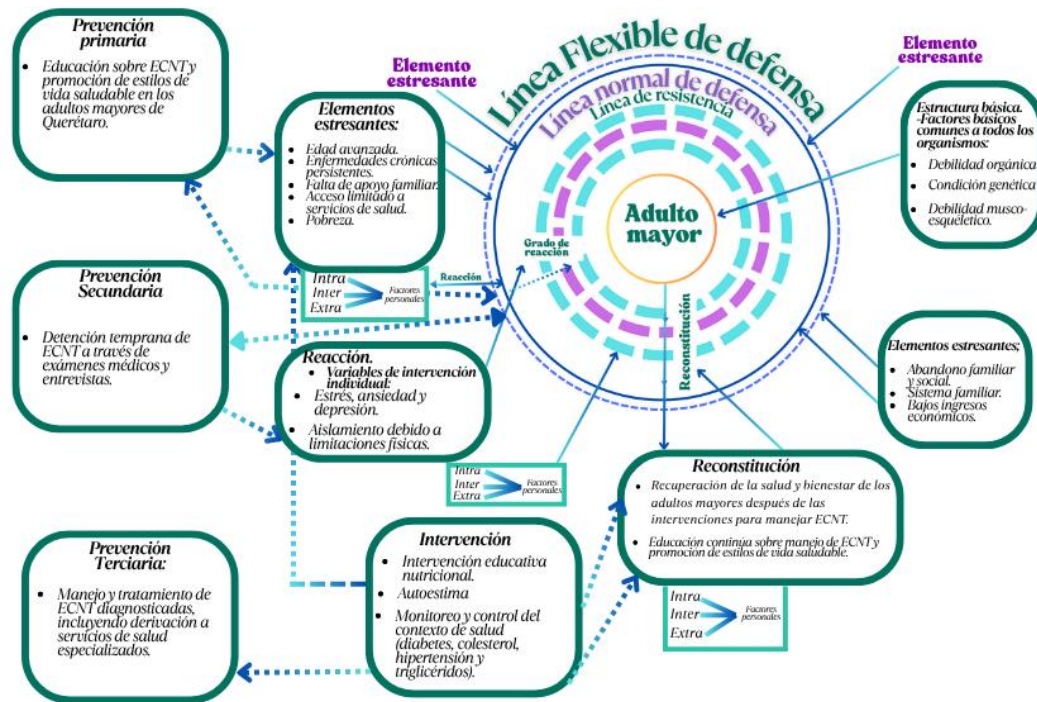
Prevención primaria

- Educación sobre ECNT y promoción de estilos de vida saludable en los adultos mayores de Querétaro.

Elemento estresante

Línea Flexible de defensa

Línea normal de defensa

Línea de resistencia

Elemento estresante

Elementos estresantes:

- Edad avanzada.
- Enfermedades crónicas persistentes.
- Falta de apoyo familiar.
- Acceso limitado a servicios de salud.
- Pobreza.

Estructura básica. -Factores básicos comunes a todos los organismos:

- Debilidad orgánica
- Condición genética
- Debilidad musco-esquelético.

Adulto mayor

Grado de reacción

Prevención Secundaria

- Detención temprana de ECNT a través de exámenes médicos y entrevistas.

Intra
Inter
Extra
Factores personales

Reacción

Reconstitución

Reacción.

- Variables de intervención individual:
- Estrés, ansiedad y depresión.
- Aislamiento debido a limitaciones físicas.

Elementos estresantes;

- Abandono familiar y social.
- Sistema familiar.
- Bajos ingresos económicos.

Intra
Inter
Extra
Factores personales

Reconstitución

- Recuperación de la salud y bienestar de los adultos mayores después de las intervenciones para manejar ECNT.
- Educación continua sobre manejo de ECNT y promoción de estilos de vida saludable.

Prevención Terciaria:

- Manejo y tratamiento de ECNT diagnosticadas, incluyendo derivación a servicios de salud especializados.

Intervención

- Intervención educativa nutricional.
- Autoestima
- Monitoreo y control del contexto de salud (diabetes, colesterol, hipertensión y triglicéridos).

Intra
Inter
Extra
Factores personales